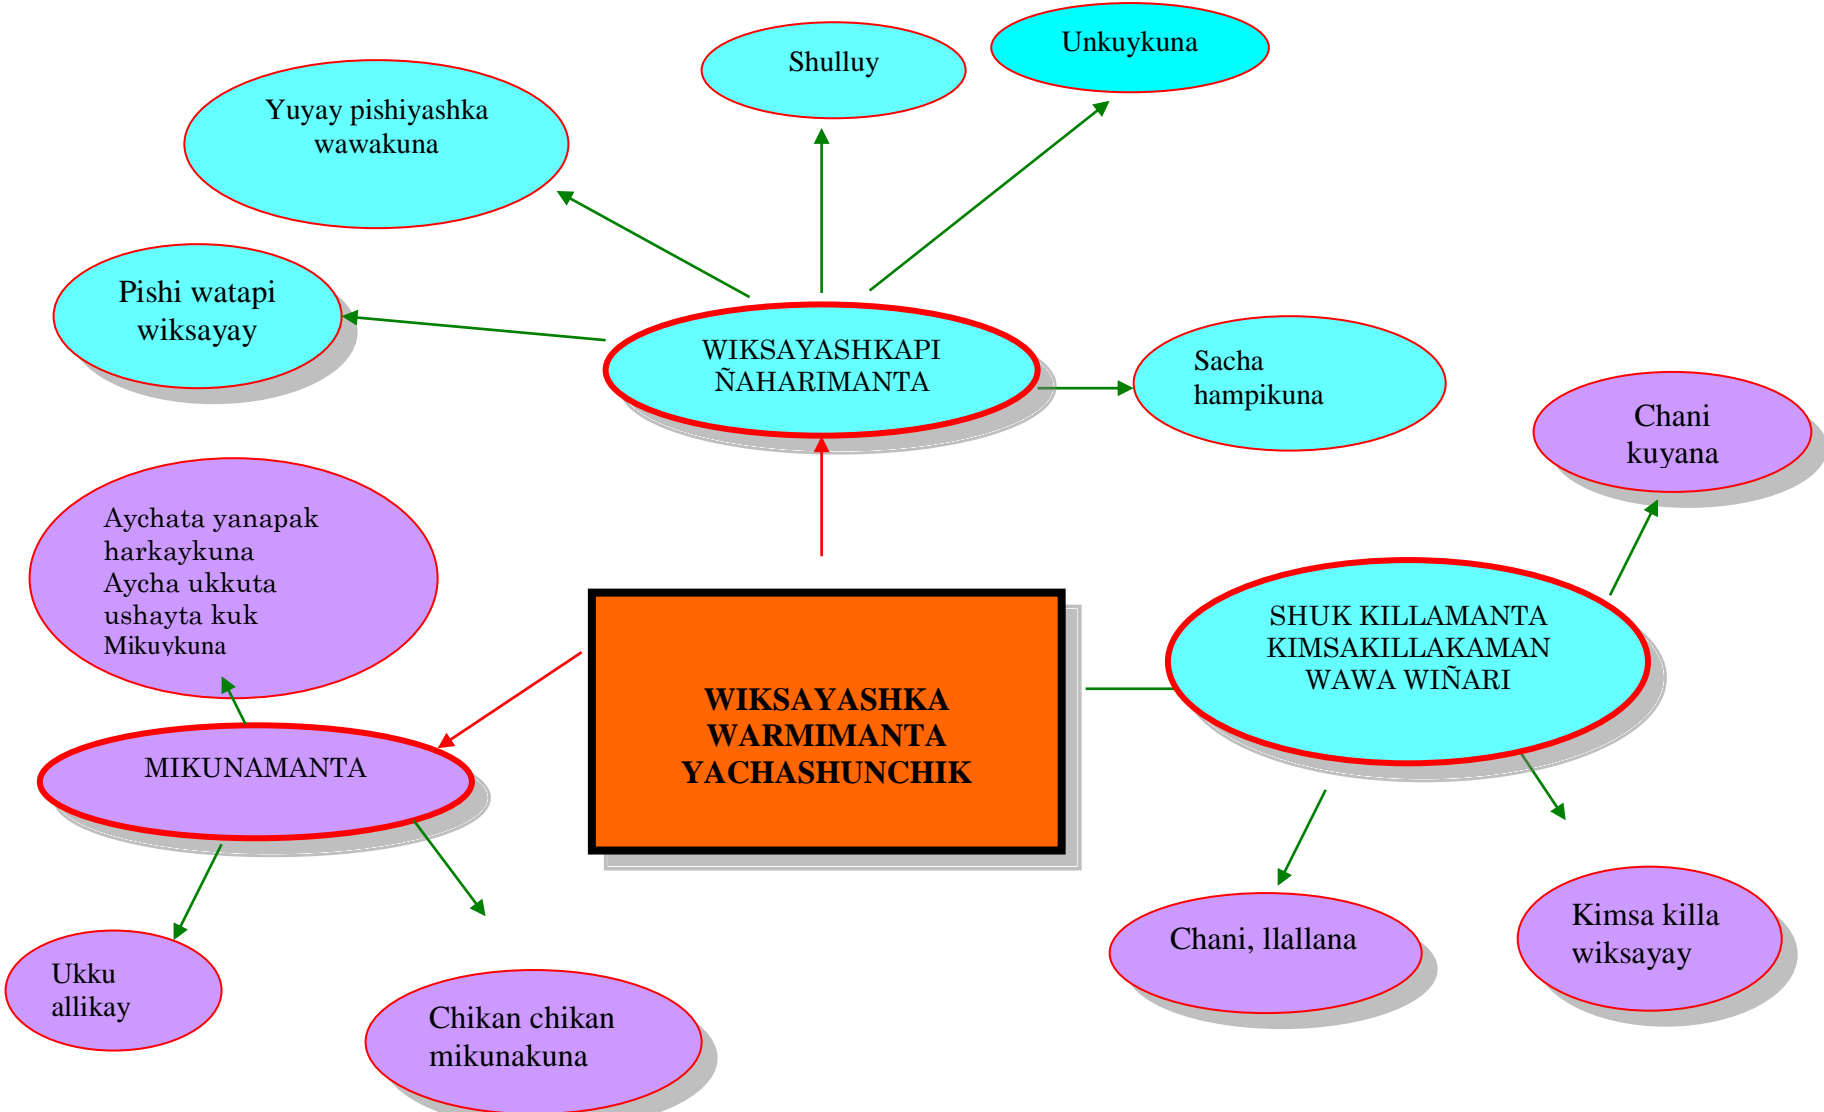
WIKSAYASHKA WARMIMANTA YACHASHUNCHIK

WIKSAYASHKAPI ÑAHARIMANTA

Yuyay pishiyashka wawakuna

Shulluy

Unkuykuna

Pishi watapi wiksayay

Sacha hampikuna

SHUK KILLAMANTA KIMSAKILLAKAMAN WAWA WIÑARI

Chani kuyana

Chani, llallana

Kimsa killa wiksayay

MIKUNAMANTA

Aychata yanapak harkaykuna Aycha ukkuta ushayta kuk Mikuykuna

Ukku allikay

Chikan chikan mikunakuna